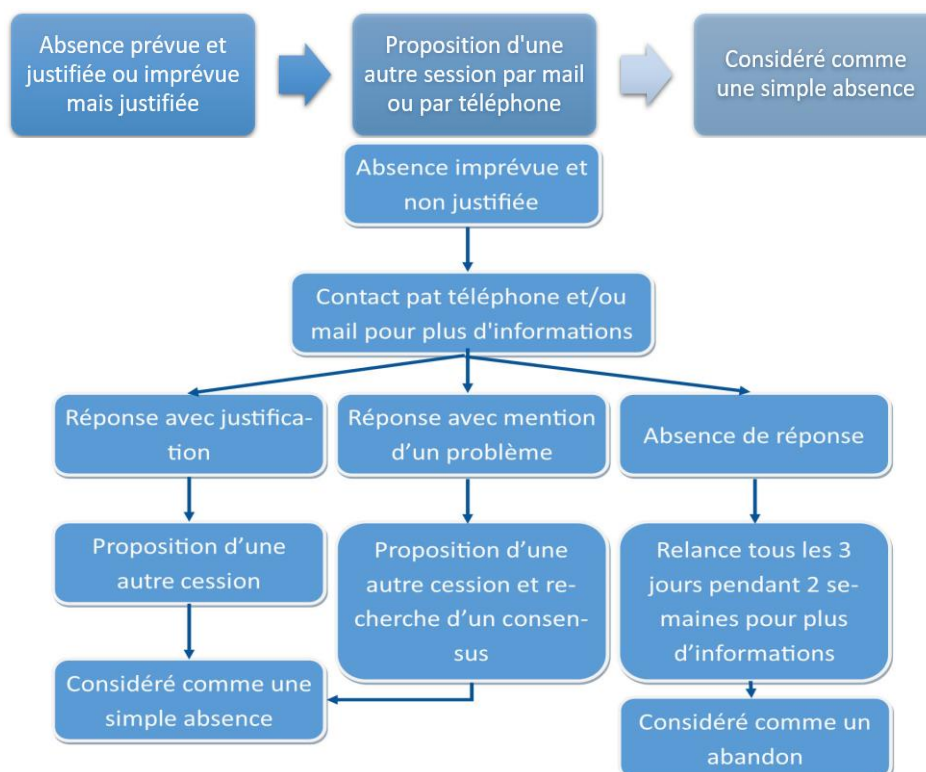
Absence prévue et justifiée ou imprévue mais justifiée

Proposition d'une autre session par mail ou par téléphone

Considéré comme une simple absence

Absence imprévue et non justifiée

Contact pat téléphone et/ou mail pour plus d'informations

Réponse avec justification

Réponse avec mention d'un problème

Absence de réponse

Proposition d'une autre cession

Proposition d'une autre cession et recherche d'un consensus

Relance tous les 3 jours pendant 2 semaines pour plus d'informations

Considéré comme une simple absence

Considéré comme un abandon